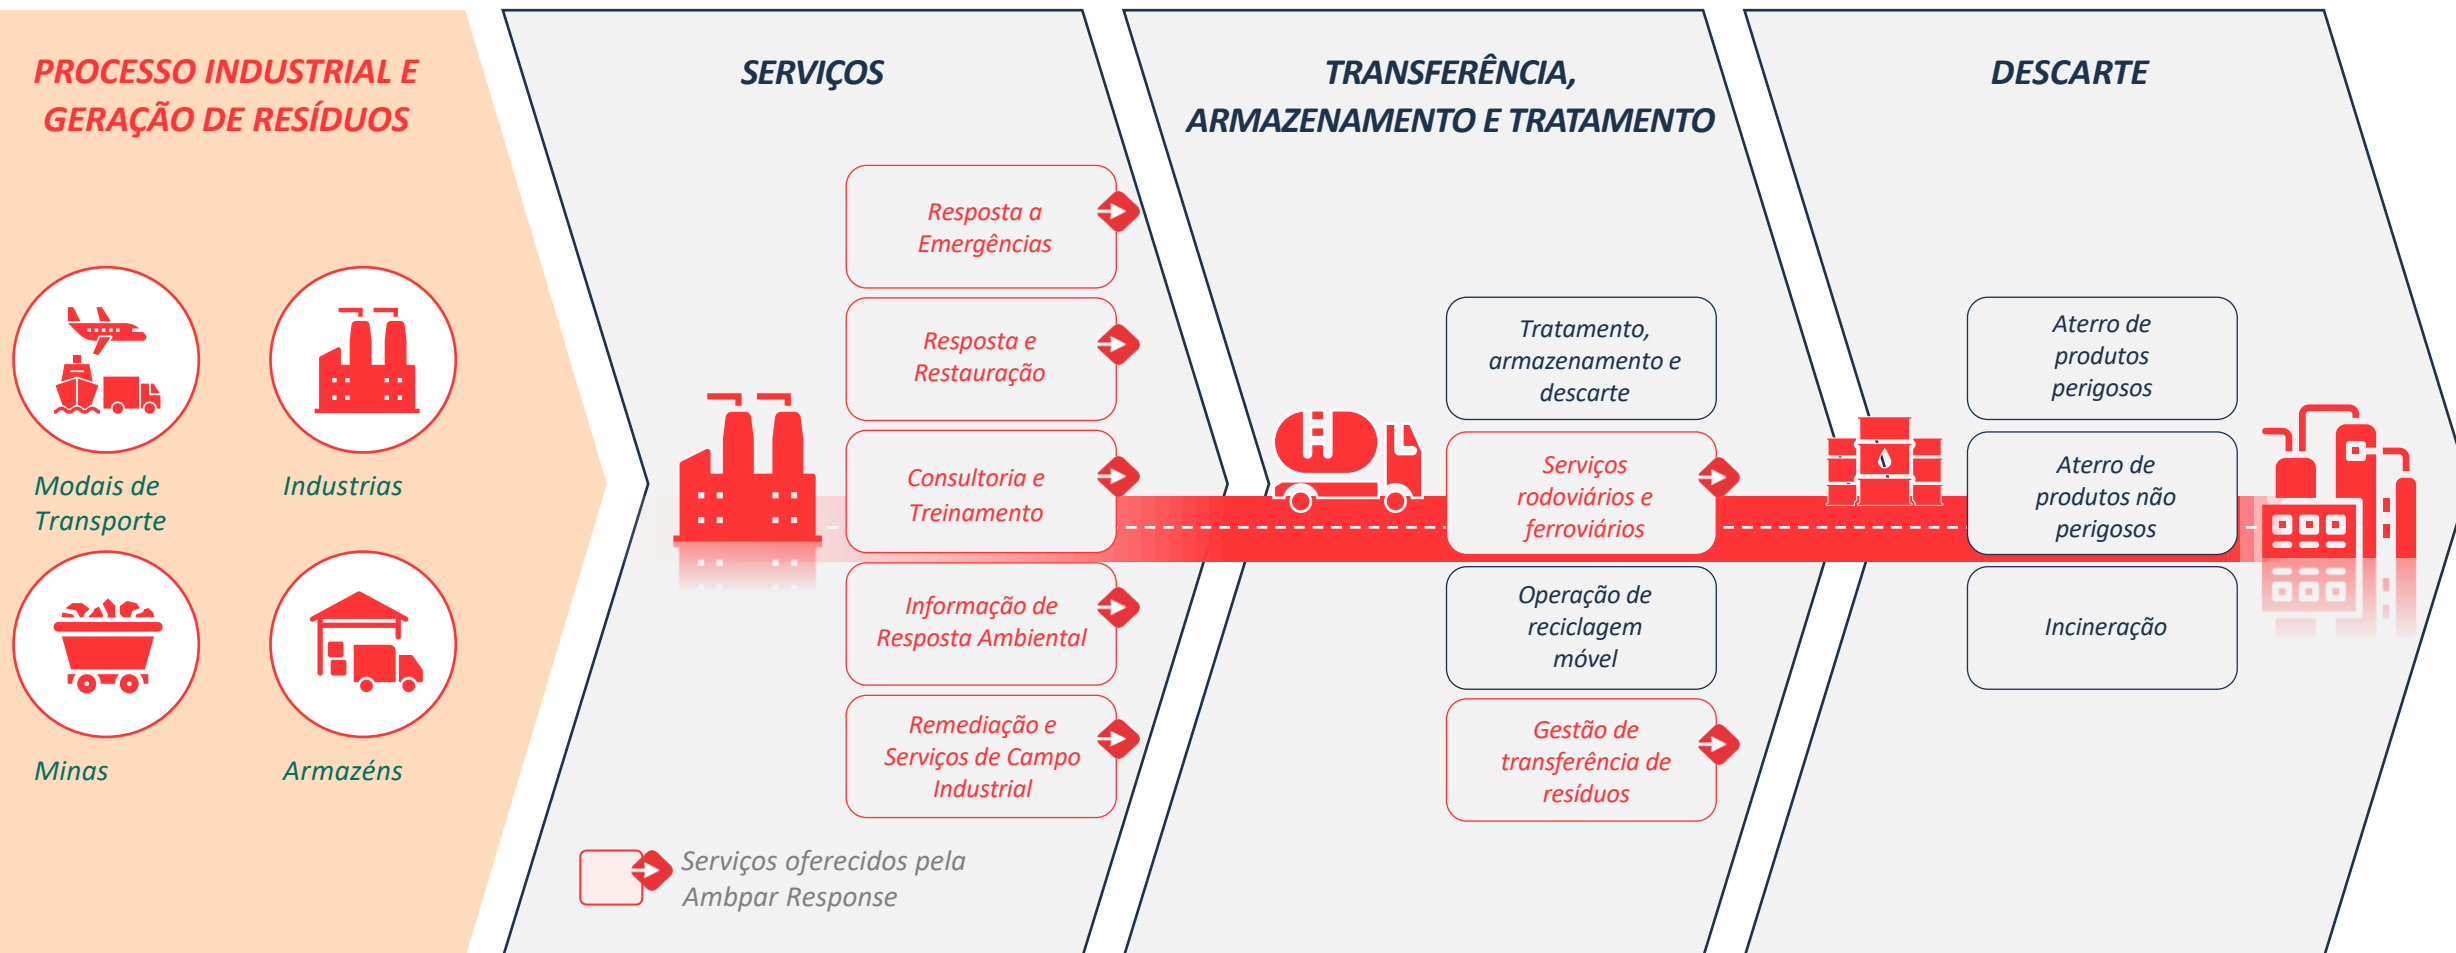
PROCESSO INDUSTRIAL E GERAÇÃO DE RESÍDUOS

Modais de Transporte

Industrias

Minas

Armazéns

SERVIÇOS

Resposta a Emergências

Resposta e Restauração

Consultoria e Treinamento

Informação de Resposta Ambiental

Remediação e Serviços de Campo Industrial

Serviços oferecidos pela Ambpar Response

TRANSFERÊNCIA, ARMAZENAMENTO E TRATAMENTO

Tratamento, armazenamento e descarte

Serviços rodoviários e ferroviários

Operação de reciclagem móvel

Gestão de transferência de resíduos

DESCARTE

Aterro de produtos perigosos

Aterro de produtos não perigosos

Incineração